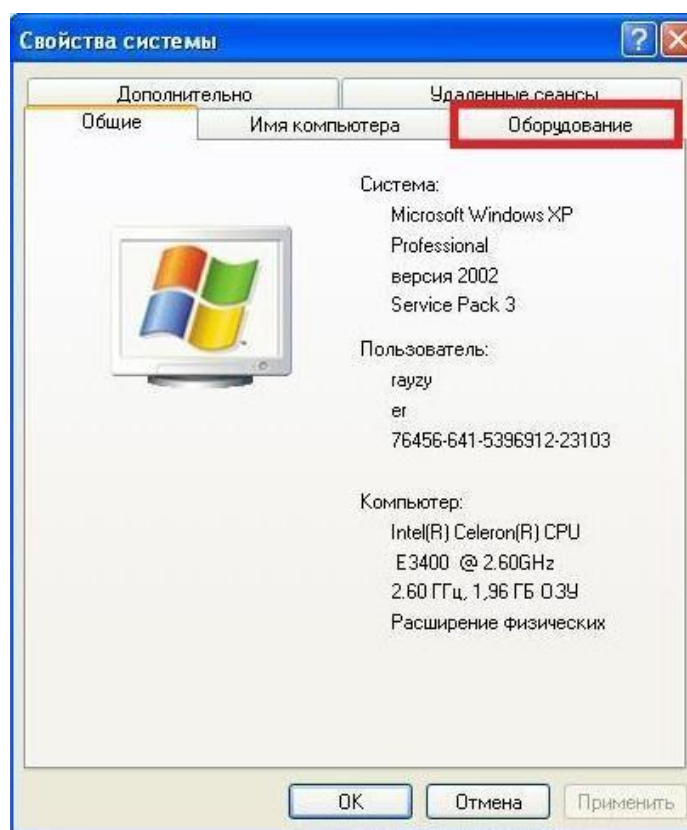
Свойства системы

Дополнительно
Удаленные сеансы
Общие
Имя компьютера
Оборудование

Система:
Microsoft Windows XP
Professional
версия 2002
Service Pack 3

Пользователь:
rayzy
er
76456-641-5396912-23103

Компьютер:
Intel(R) Celeron(R) CPU
E3400 @ 2.60GHz
2.60 ГГц, 1,96 ГБ ОЗУ
Расширение физических

OK
Отмена
Применить